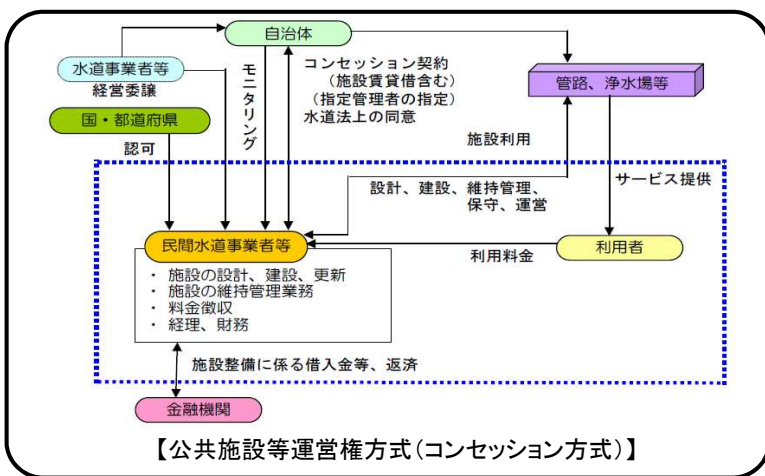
自治体

水道事業者等

経営委譲

国・都道府県

認可

モニタリング

コンセッション契約
（施設賃貸借含む）
（指定管理者の指定）
水道法上の同意

管路、浄水場等

施設利用

サービス提供

設計、建設、維持管理、
保守、運営

民間水道事業者等

・ 施設の設計、建設、更新
・ 施設の維持管理業務
・ 料金徴収
・ 経理、財務

利用料金

利用者

施設整備に係る借入金等、返済

金融機関

【公共施設等運営権方式（コンセッション方式）】